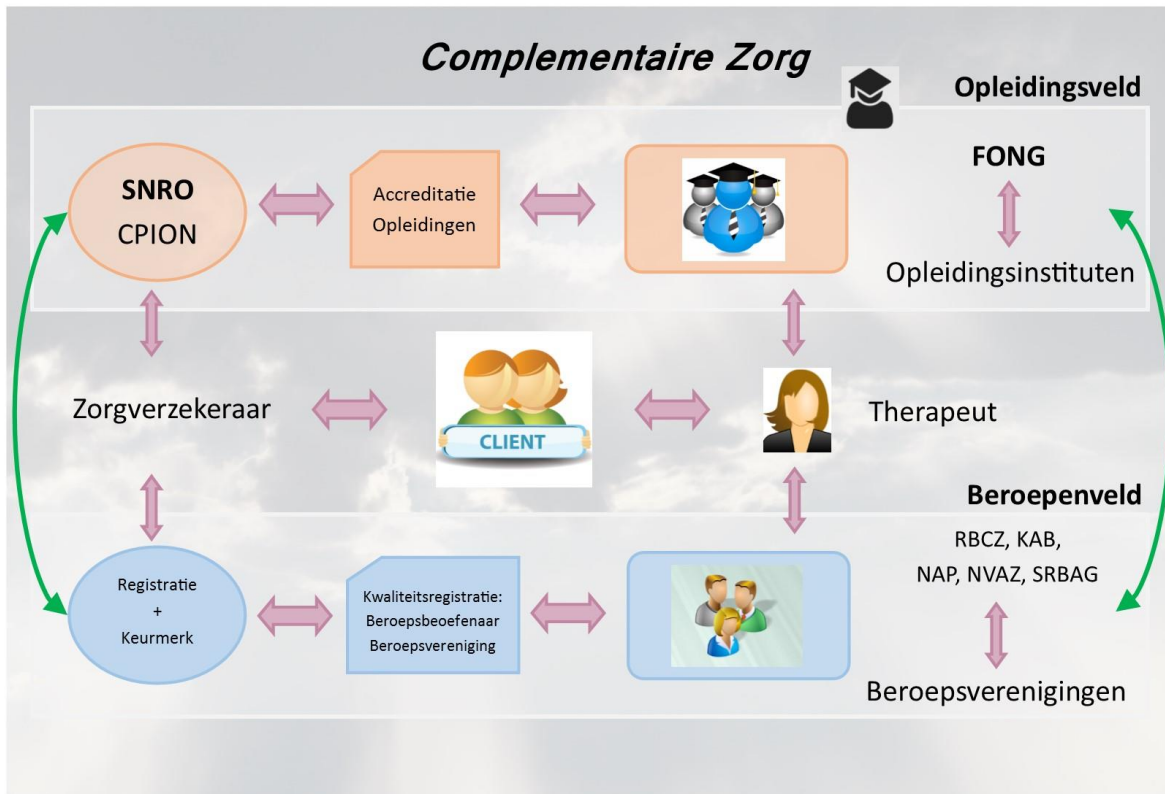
Complementaire Zorg

Opleidingsveld

SNRO
CPION

Accreditatie
Opleidingen

FONG

Opleidingsinstituten

Zorgverzekeraar

CLIENT

Therapeut

Beroepenveld

RBCZ, KAB,
NAP, NVAZ, SRBAG

Registratie
+
Keurmerk

Kwaliteitsregistratie:
Beroepsbeoefenaar
Beroepsvereniging

Beroepsverenigingen